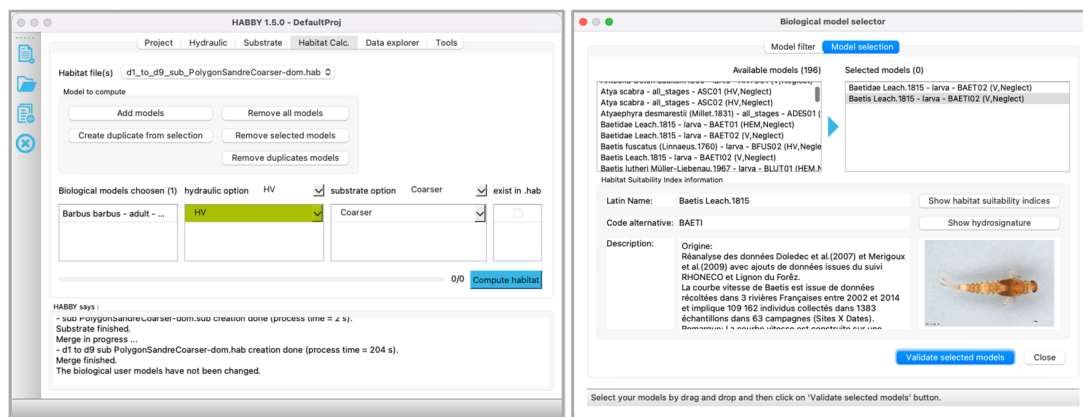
HABBY 1.5.0 - DefaultProj

Project | Hydraulic | Substrate | Habitat Calc. | Data explorer | Tools

Habitat file(s) d1_to_d9_sub_PolygonSandreCoarser-dom.hab

Model to compute

Add models
Remove all models
Create duplicate from selection
Remove selected models
Remove duplicates models

Biological models choosen (1) | hydraulic option HV | substrate option Coarser | exist in .hab

Barbus barbus - adult - ...
HV
Coarser

0/0 Compute habitat

HABBY says :
- sub PolygonSandreCoarser-dom.sub creation done (process time = 2 s).
Substrate finished.
Merge in progress ...
- d1 to d9 sub PolygonSandreCoarser-dom.hab creation done (process time = 204 s).
Merge finished.
The biological user models have not been changed.

Biological model selector

Model filter | Model selection

Available models (196)
Atya scabra - all_stages - ASC01 (HV,Neglect)
Atya scabra - all_stages - ASC02 (HV,Neglect)
Atyaephyra desmarestii (Millet.1831) - all_stages - ADES01 (
Baetidae Leach.1815 - larva - BAET01 (HEM,Neglect)
Baetidae Leach.1815 - larva - BAET02 (V,Neglect)
Baetis fuscatus (Linnaeus.1760) - larva - BFUS02 (HV,Neglec
Baetis Leach.1815 - larva - BAETI02 (V,Neglect)
Baetis lutheri Müller-Liebenau.1967 - larva - BLUT01 (HEM.N

Selected models (0)
Baetidae Leach.1815 - larva - BAET02 (V,Neglect)
Baetis Leach.1815 - larva - BAETI02 (V,Neglect)

Habitat Suitability Index information

Latin Name: Baetis Leach.1815
Show habitat suitability indices
Code alternative: BAETI
Show hydrosignature
Description:
Origine:
Réanalyse des données Doledec et al.(2007) et Merigoux et al.(2009) avec ajouts de données issues du suivi RHONECO et Lignon du Forêz.
La courbe vitesse de Baetis est issue de données récoltées dans 3 rivières Françaises entre 2002 et 2014 et implique 109 162 individus collectés dans 1383 échantillons dans 63 campagnes (Sites X Dates).
Remarque: La courbe vitesse est construite sur une

Validate selected models
Close

Select your models by drag and drop and then click on 'Validate selected models' button.